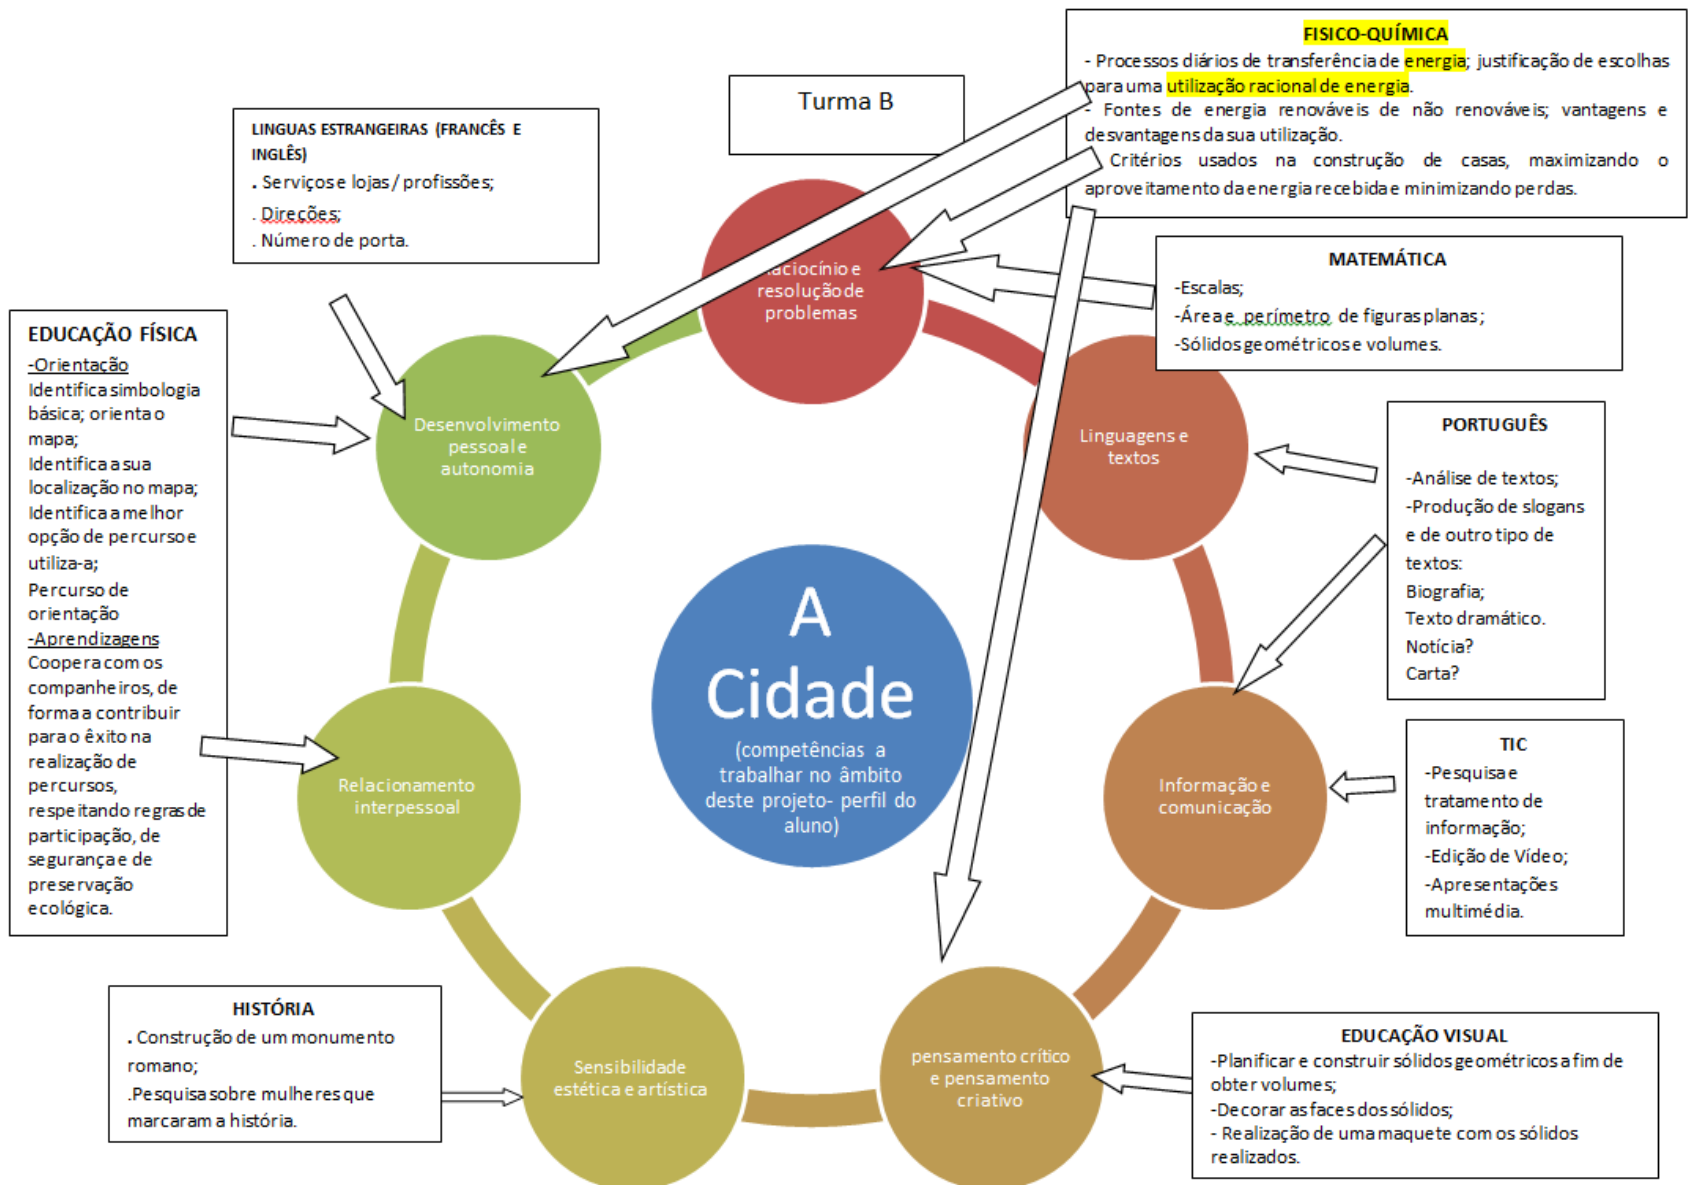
FISICO-QUÍMICA
- Processos diários de transferência de energia; justificação de escolhas para uma utilização racional de energia.
- Fontes de energia renováveis de não renováveis; vantagens e desvantagens da sua utilização.
- Critérios usados na construção de casas, maximizando o aproveitamento da energia recebida e minimizando perdas.

Turma B

LINGUAS ESTRANGEIRAS (FRANCÊS E INGLÊS)
. Serviços e lojas / profissões;
. Direções;
. Número de porta.

MATEMÁTICA
-Escalas;
-Área e perímetro de figuras planas;
-Sólidos geométricos e volumes.

EDUCAÇÃO FÍSICA
-Orientação
Identifica simbologia básica; orienta o mapa;
Identifica a sua localização no mapa;
Identifica a melhor opção de percurso e utiliza-a;
Percurso de orientação
-Aprendizagens
Coopera com os companheiros, de forma a contribuir para o êxito na realização de percursos, respeitando regras de participação, de segurança e de preservação ecológica.

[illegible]aciocínio e resolução de problemas

Desenvolvimento pessoal e autonomia

Linguagens e textos

PORTUGUÊS
-Análise de textos;
-Produção de slogans e de outro tipo de textos:
Biografia;
Texto dramático.
Notícia?
Carta?

A
Cidade
(competências a trabalhar no âmbito deste projeto- perfil do aluno)

Relacionamento interpessoal

Informação e comunicação

TIC
-Pesquisa e tratamento de informação;
-Edição de Vídeo;
-Apresentações multimédia.

HISTÓRIA
. Construção de um monumento romano;
.Pesquisa sobre mulheres que marcaram a história.

Sensibilidade estética e artística

pensamento crítico e pensamento criativo

EDUCAÇÃO VISUAL
-Planificar e construir sólidos geométricos a fim de obter volumes;
-Decorar as faces dos sólidos;
- Realização de uma maquete com os sólidos realizados.